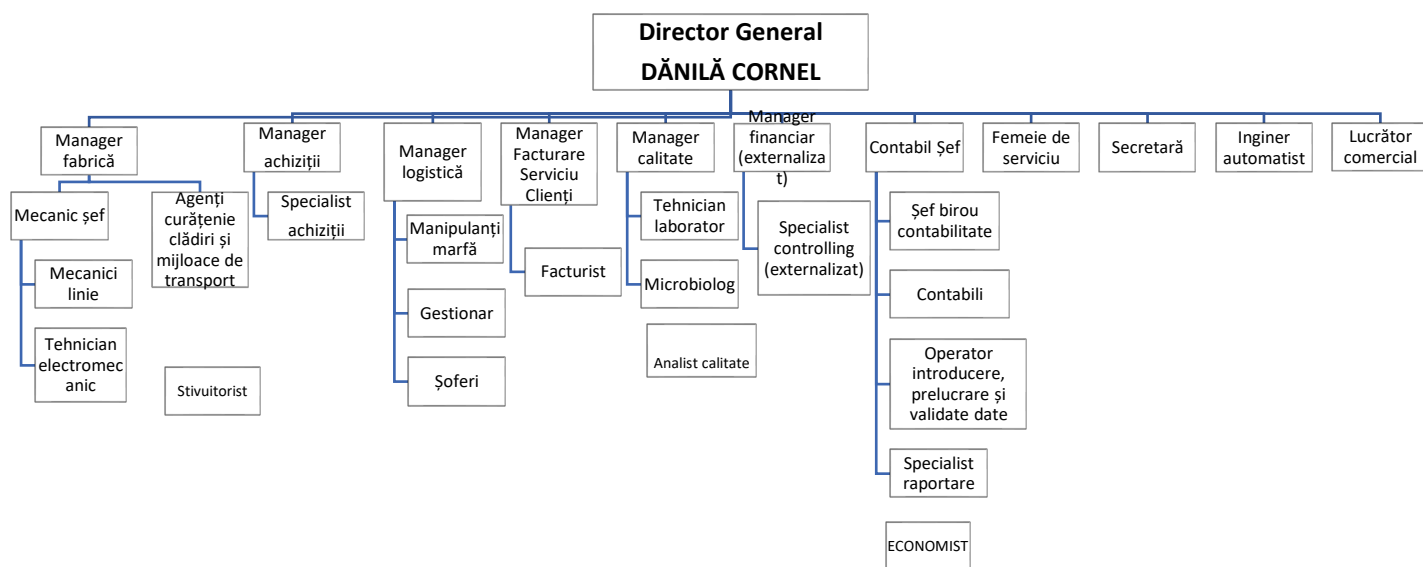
Director General
DĂNILĂ CORNEL

Manager fabrică

Mecanic şef

Mecanici linie

Tehnician electromecanic

Agenţi curăţenie clădiri şi mijloace de transport

Stivuitorist

Manager achiziţii

Specialist achiziţii

Manager logistică

Manipulanţi marfă

Gestionar

Şoferi

Manager Facturare Serviciu Clienţi

Facturist

Manager calitate

Tehnician laborator

Microbiolog

Analist calitate

Manager financiar (externalizat)

Specialist controlling (externalizat)

Contabil Şef

Şef birou contabilitate

Contabili

Operator introducere, prelucrare şi validate date

Specialist raportare

ECONOMIST

Femeie de serviciu

Secretară

Inginer automatist

Lucrător comercial